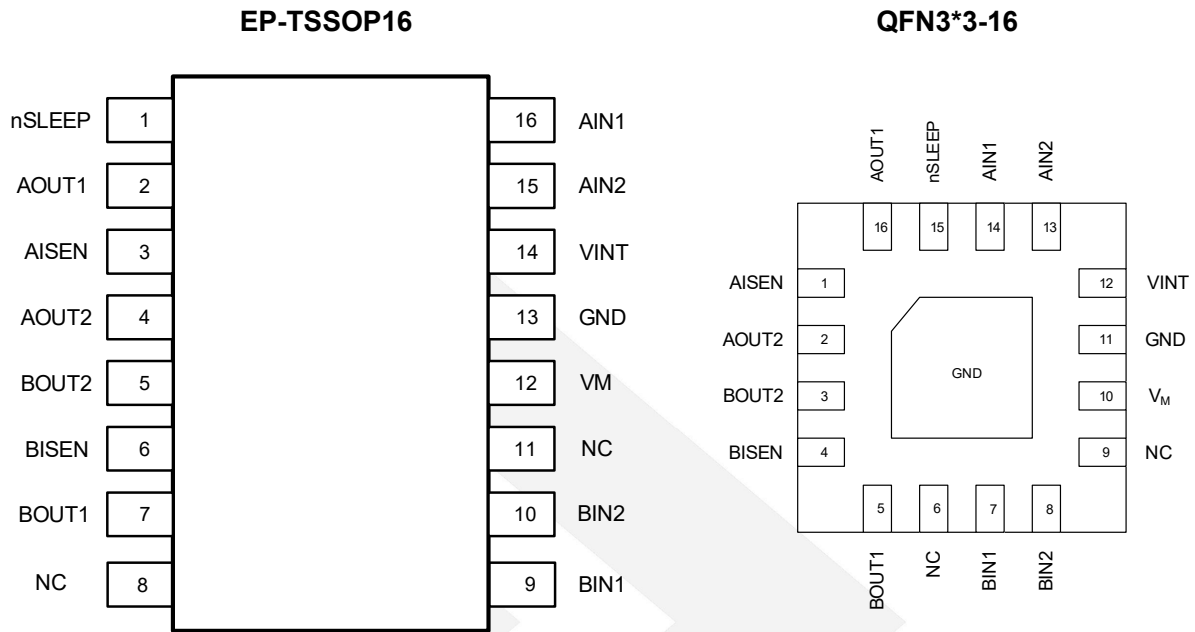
EP-TSSOP16

QFN3*3-16

nSLEEP 1
AOUT1 2
AISEN 3
AOUT2 4
BOUT2 5
BISEN 6
BOUT1 7
NC 8

16 AIN1
15 AIN2
14 VINT
13 GND
12 VM
11 NC
10 BIN2
9 BIN1

AOUT1 nSLEEP AIN1 AIN2
16 15 14 13

AISEN 1
AOUT2 2
BOUT2 3
BISEN 4

GND

12 VINT
11 GND
10 $V_M$
9 NC

5 6 7 8
BOUT1 NC BIN1 BIN2